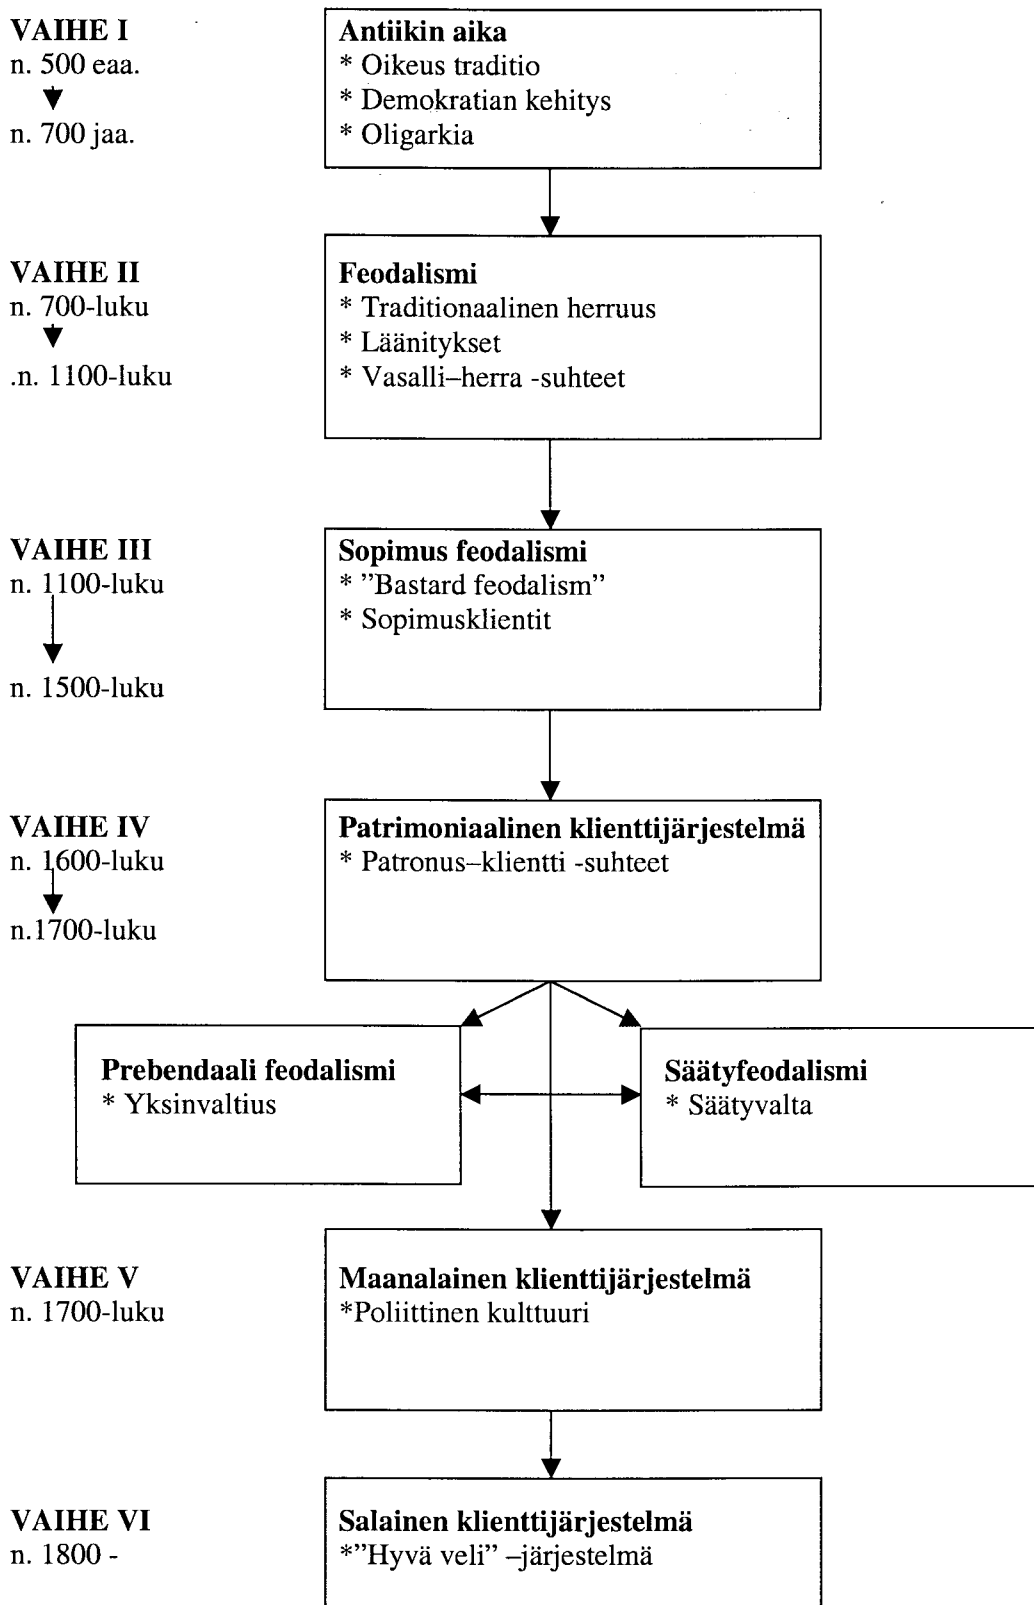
VAIHE I
n. 500 eaa.
n. 700 jaa.

Antiikin aika
* Oikeus traditio
* Demokratian kehitys
* Oligarkia

VAIHE II
n. 700-luku
.n. 1100-luku

Feodalismi
* Traditionaalinen herruus
* Läänitykset
* Vasalli–herra -suhteet

VAIHE III
n. 1100-luku
n. 1500-luku

Sopimus feodalismi
* "Bastard feodalism"
* Sopimusklientit

VAIHE IV
n. 1600-luku
n.1700-luku

Patrimoniaalinen klienttijärjestelmä
* Patronus–klientti -suhteet

Prebendaali feodalismi
* Yksinvaltius

Säätyfeodalismi
* Säätyvalta

VAIHE V
n. 1700-luku

Maanalainen klienttijärjestelmä
*Poliittinen kulttuuri

VAIHE VI
n. 1800 -

Salainen klienttijärjestelmä
*"Hyvä veli" –järjestelmä